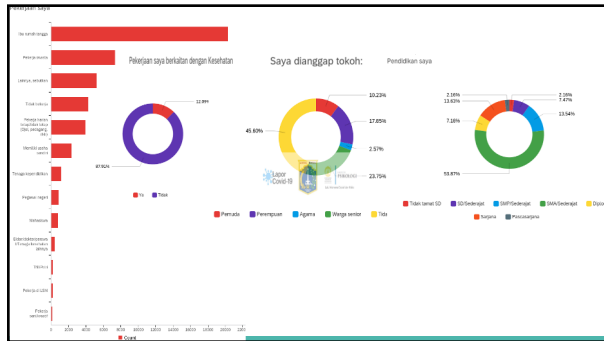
Pekerjaan Saya

Ibu rumah tangga
Pekerja swasta
Lainnya, sebutkan
Tidak bekerja
Pekerja lepas (wiraswasta (tani, pedagang, dll)
Memiliki usaha sendiri
Tenaga kesehatan
Pegawai negeri
Mahasiswa
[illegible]
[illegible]
Pekerja LSM
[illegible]

0 2000 4000 6000 8000 10000 12000 14000 16000 18000 20000 22000

Count

Pekerjaan saya berkaitan dengan Kesehatan

12.08%

87.92%

Ya Tidak

Saya dianggap tokoh:

10.23%
17.65%
2.57%
23.75%
45.80%

Lapor Covid-19

Pemuda Perempuan Agama Warga senior Tida

Pendidikan saya

2.16%
13.63%
7.18%
59.87%
2.16%
7.47%
13.54%

Tidak tamat SD SD/Sederajat SMP/Sederajat SMA/Sederajat Diplo
Sarjana Pascasarjana